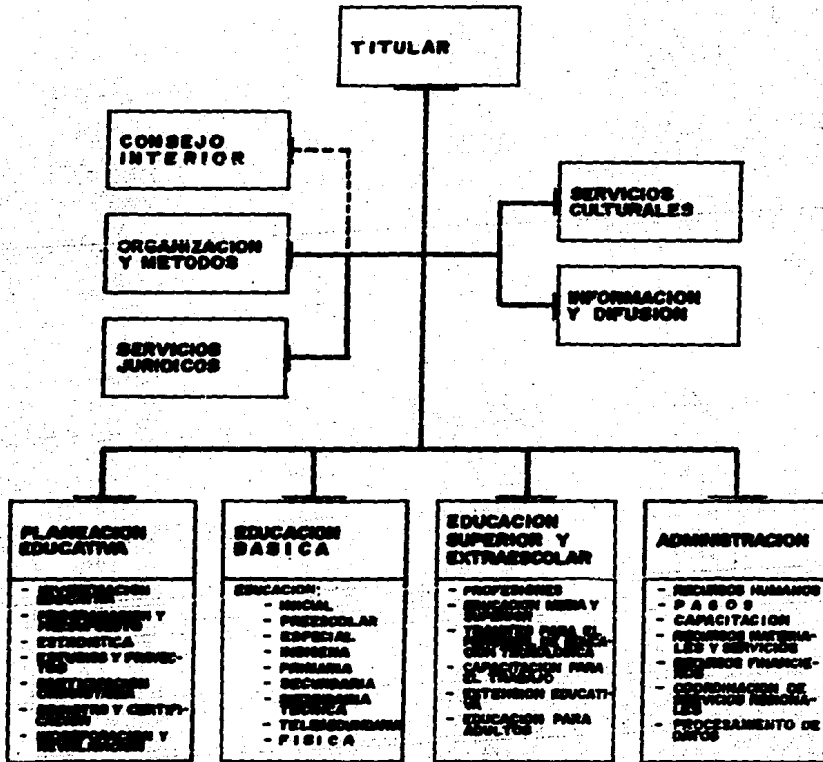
TITULAR

CONSEJO INTERIOR

ORGANIZACION Y METODOS

SERVICIOS JURIDICOS

SERVICIOS CULTURALES

INFORMACION Y DIFUSION

PLANEACION EDUCATIVA

- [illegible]
- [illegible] Y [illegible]
- ESTADISTICA
- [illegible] Y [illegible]
- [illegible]
- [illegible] Y CERTIFICACION
- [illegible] Y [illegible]

EDUCACION BASICA

EDUCACION:
- INICIAL
- PREESCOLAR
- ESPECIAL
- INDIGENA
- PRIMARIA
- SECUNDARIA
- SECUNDARIA TECNICA
- TELESECUNDARIA
- FISICA

EDUCACION SUPERIOR Y EXTRAESCOLAR

- PROFESIONES
- EDUCACION MEDIA Y SUPERIOR
- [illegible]
- CAPACITACION PARA EL TRABAJO
- EXTENSION EDUCATIVA
- EDUCACION PARA ADULTOS

ADMINISTRACION

- RECURSOS HUMANOS
- PAGOS
- CAPACITACION
- RECURSOS MATERIALES Y SERVICIOS
- RECURSOS FINANCIEROS
- COORDINACION DE SERVICIOS REGIONALES
- PROCESAMIENTO DE DATOS